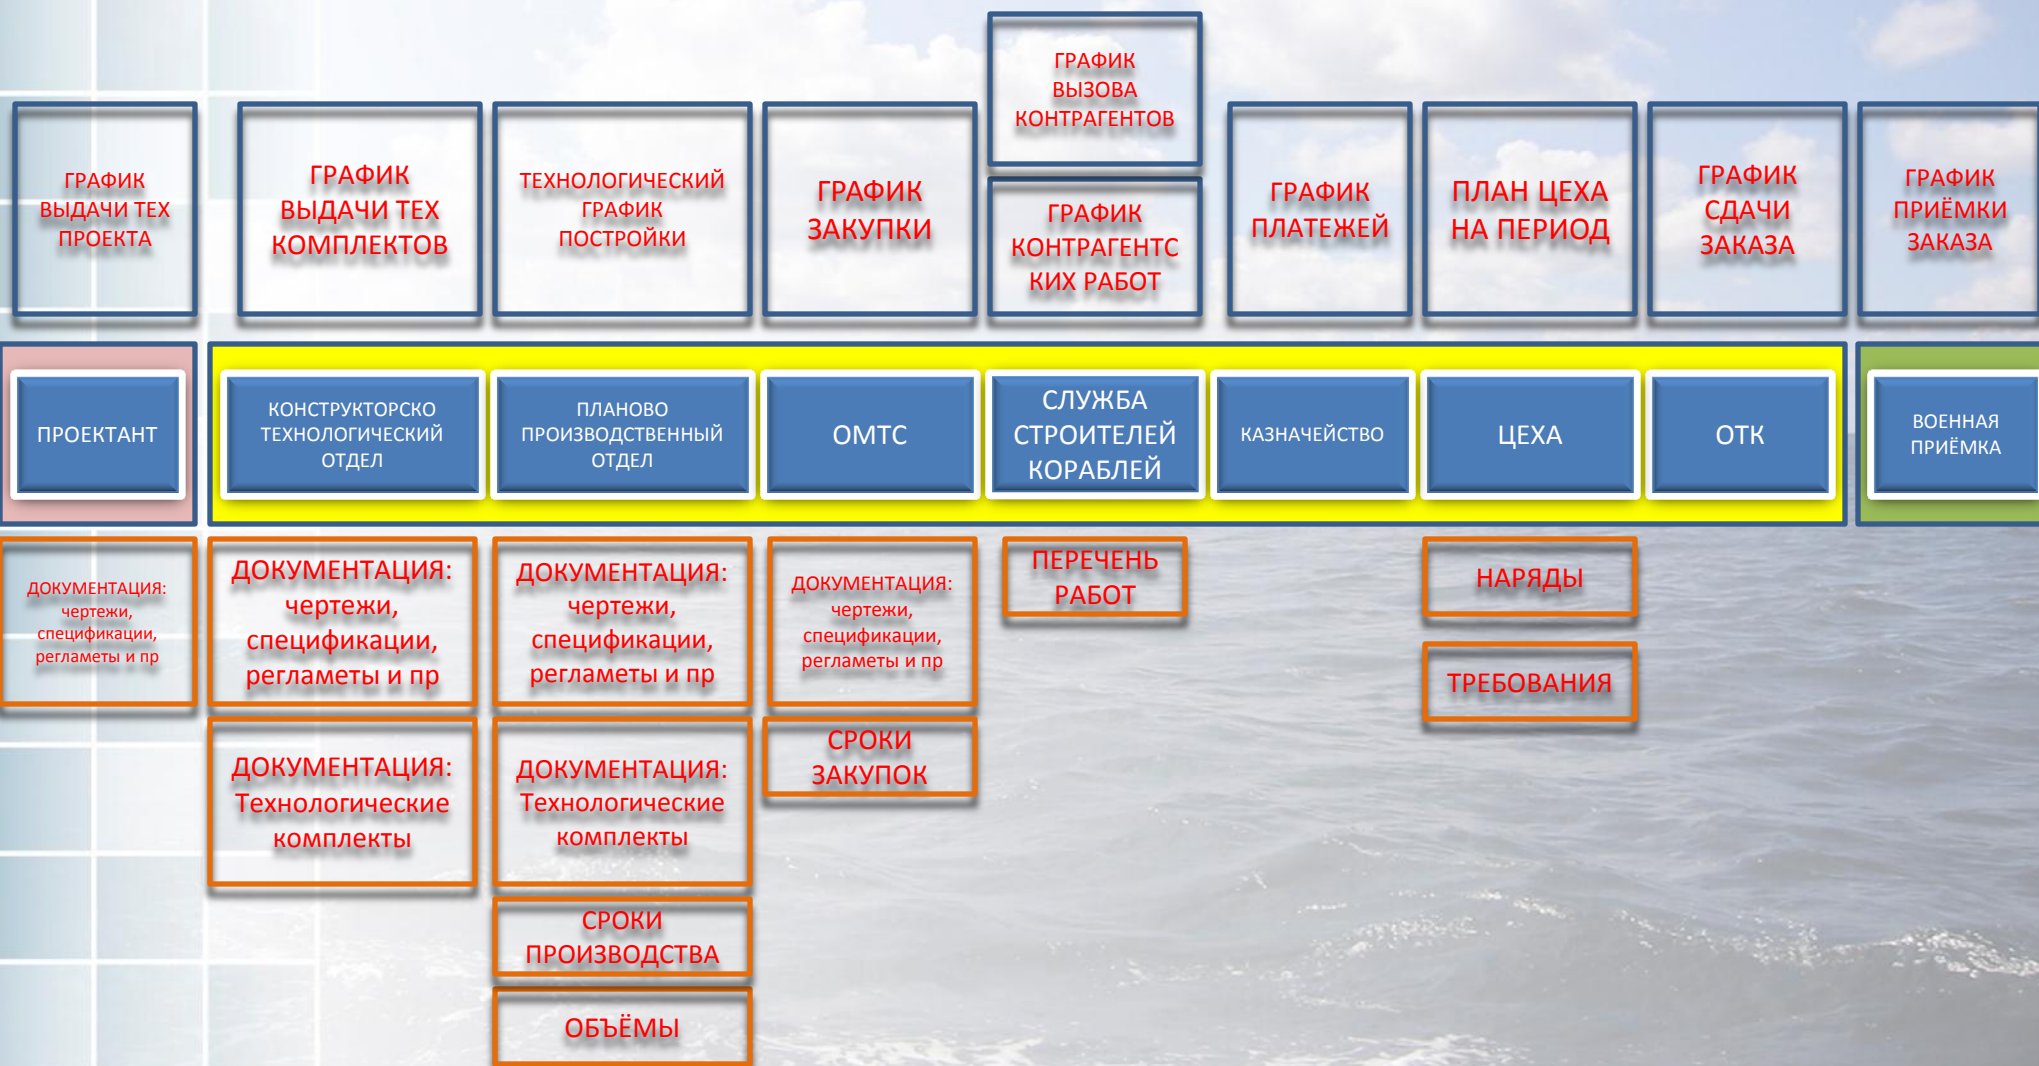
ГРАФИК ВЫДАЧИ ТЕХ ПРОЕКТА

ГРАФИК ВЫДАЧИ ТЕХ КОМПЛЕКТОВ

ТЕХНОЛОГИЧЕСКИЙ ГРАФИК ПОСТРОЙКИ

ГРАФИК ЗАКУПКИ

ГРАФИК ВЫЗОВА КОНТРАГЕНТОВ

ГРАФИК КОНТРАГЕНТСКИХ РАБОТ

ГРАФИК ПЛАТЕЖЕЙ

ПЛАН ЦЕХА НА ПЕРИОД

ГРАФИК СДАЧИ ЗАКАЗА

ГРАФИК ПРИЁМКИ ЗАКАЗА

ПРОЕКТАНТ

КОНСТРУКТОРСКО ТЕХНОЛОГИЧЕСКИЙ ОТДЕЛ

ПЛАНОВО ПРОИЗВОДСТВЕННЫЙ ОТДЕЛ

ОМТС

СЛУЖБА СТРОИТЕЛЕЙ КОРАБЛЕЙ

КАЗНАЧЕЙСТВО

ЦЕХА

ОТК

ВОЕННАЯ ПРИЁМКА

ДОКУМЕНТАЦИЯ: чертежи, спецификации, регламеты и пр

ДОКУМЕНТАЦИЯ: чертежи, спецификации, регламеты и пр

ДОКУМЕНТАЦИЯ: чертежи, спецификации, регламеты и пр

ДОКУМЕНТАЦИЯ: чертежи, спецификации, регламеты и пр

ПЕРЕЧЕНЬ РАБОТ

НАРЯДЫ

ТРЕБОВАНИЯ

ДОКУМЕНТАЦИЯ: Технологические комплекты

ДОКУМЕНТАЦИЯ: Технологические комплекты

СРОКИ ЗАКУПОК

СРОКИ ПРОИЗВОДСТВА

ОБЪЁМЫ